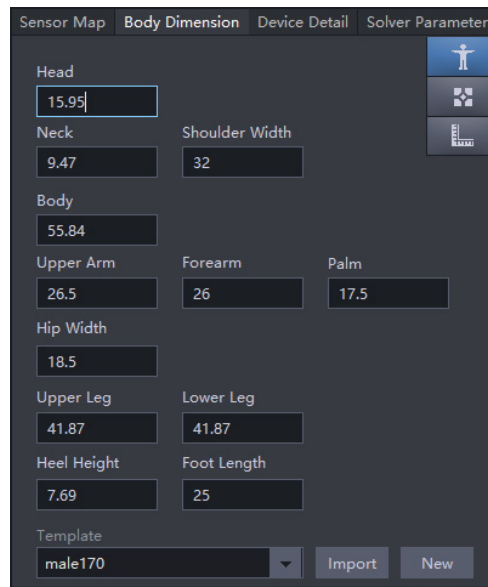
Sensor Map Body Dimension Device Detail Solver Parameter

Head
15.95

Neck
9.47

Shoulder Width
32

Body
55.84

Upper Arm
26.5

Forearm
26

Palm
17.5

Hip Width
18.5

Upper Leg
41.87

Lower Leg
41.87

Heel Height
7.69

Foot Length
25

Template
male170

Import

New